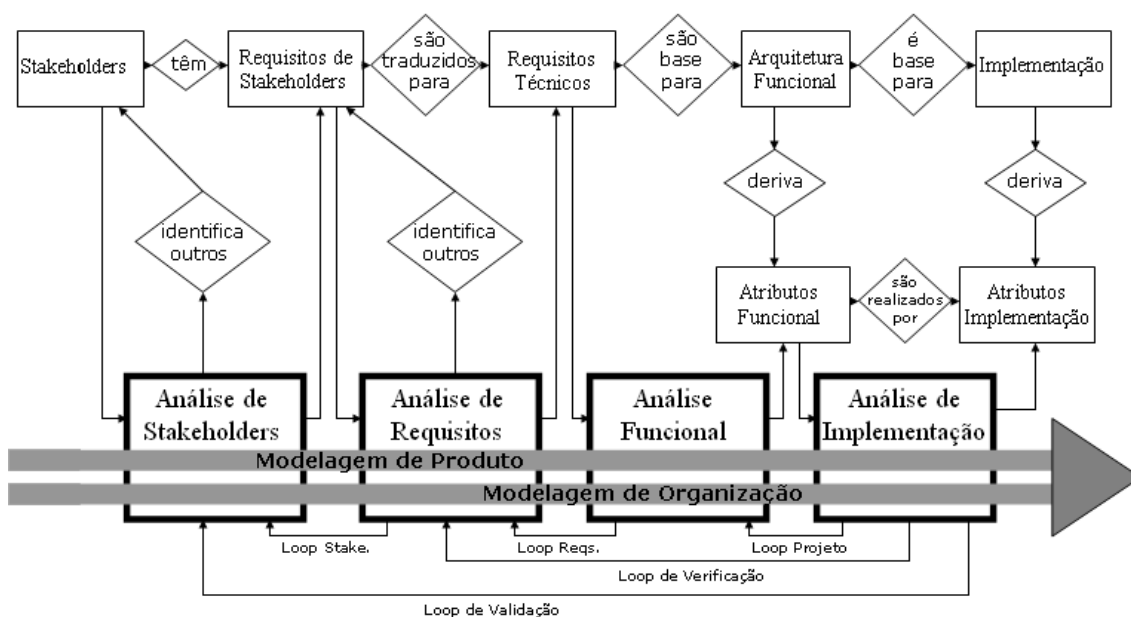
Stakeholders

têm

Requisitos de Stakeholders

são traduzidos para

Requisitos Técnicos

são base para

Arquitetura Funcional

é base para

Implementação

identifica outros

identifica outros

deriva

deriva

Atributos Funcional

são realizados por

Atributos Implementação

Análise de Stakeholders

Análise de Requisitos

Análise Funcional

Análise de Implementação

Modelagem de Produto

Modelagem de Organização

Loop Stake.

Loop Reqs.

Loop Projeto

Loop de Verificação

Loop de Validação